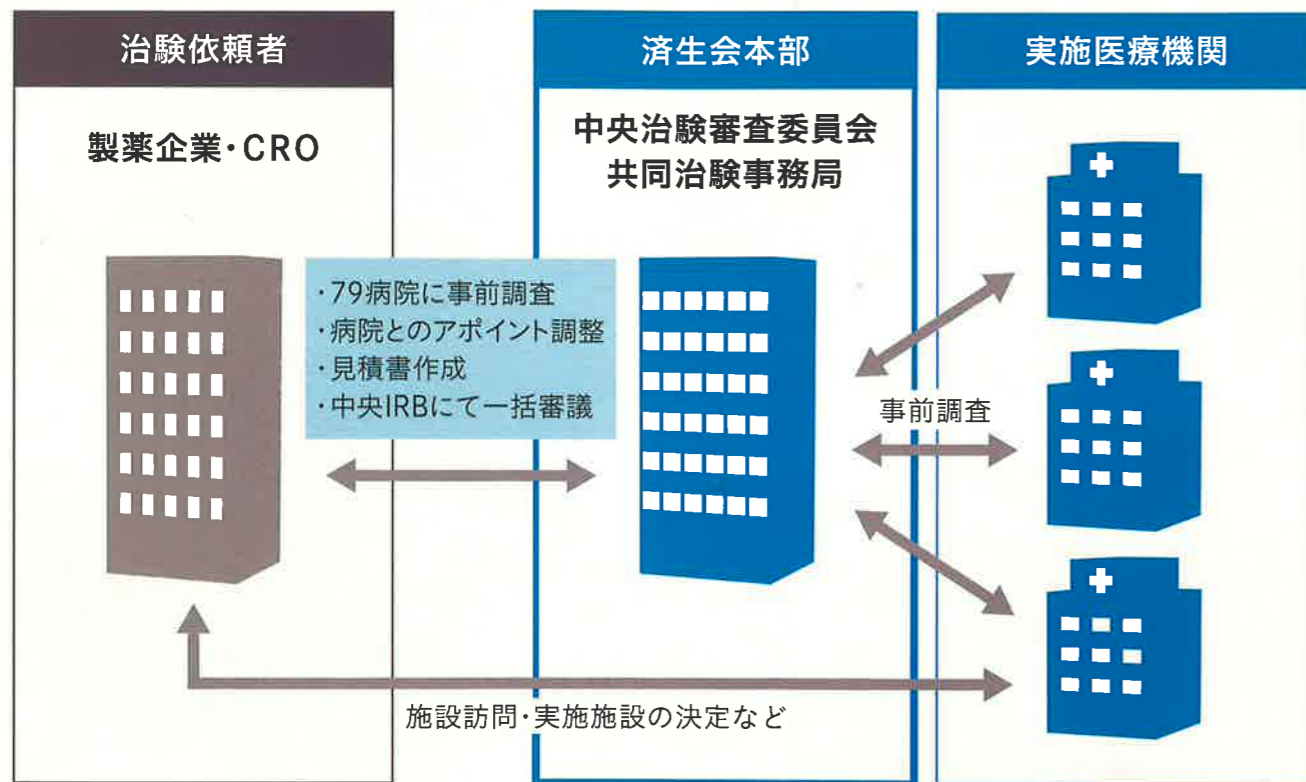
治験依頼者

製薬企業・CRO

済生会本部

中央治験審査委員会
共同治験事務局

実施医療機関

・79病院に事前調査
・病院とのアポイント調整
・見積書作成
・中央IRBにて一括審議

事前調査

施設訪問・実施施設の決定など